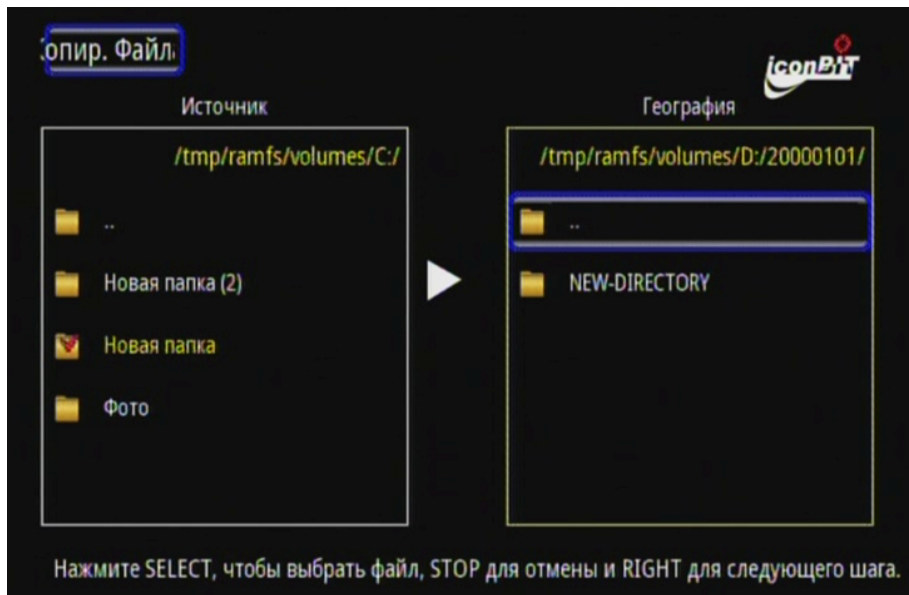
:опир. Файл

iconBIT

Источник

/tmp/ramfs/volumes/C:/

..

Новая папка (2)

Новая папка

Фото

География

/tmp/ramfs/volumes/D:/20000101/

..

NEW-DIRECTORY

Нажмите SELECT, чтобы выбрать файл, STOP для отмены и RIGHT для следующего шага.